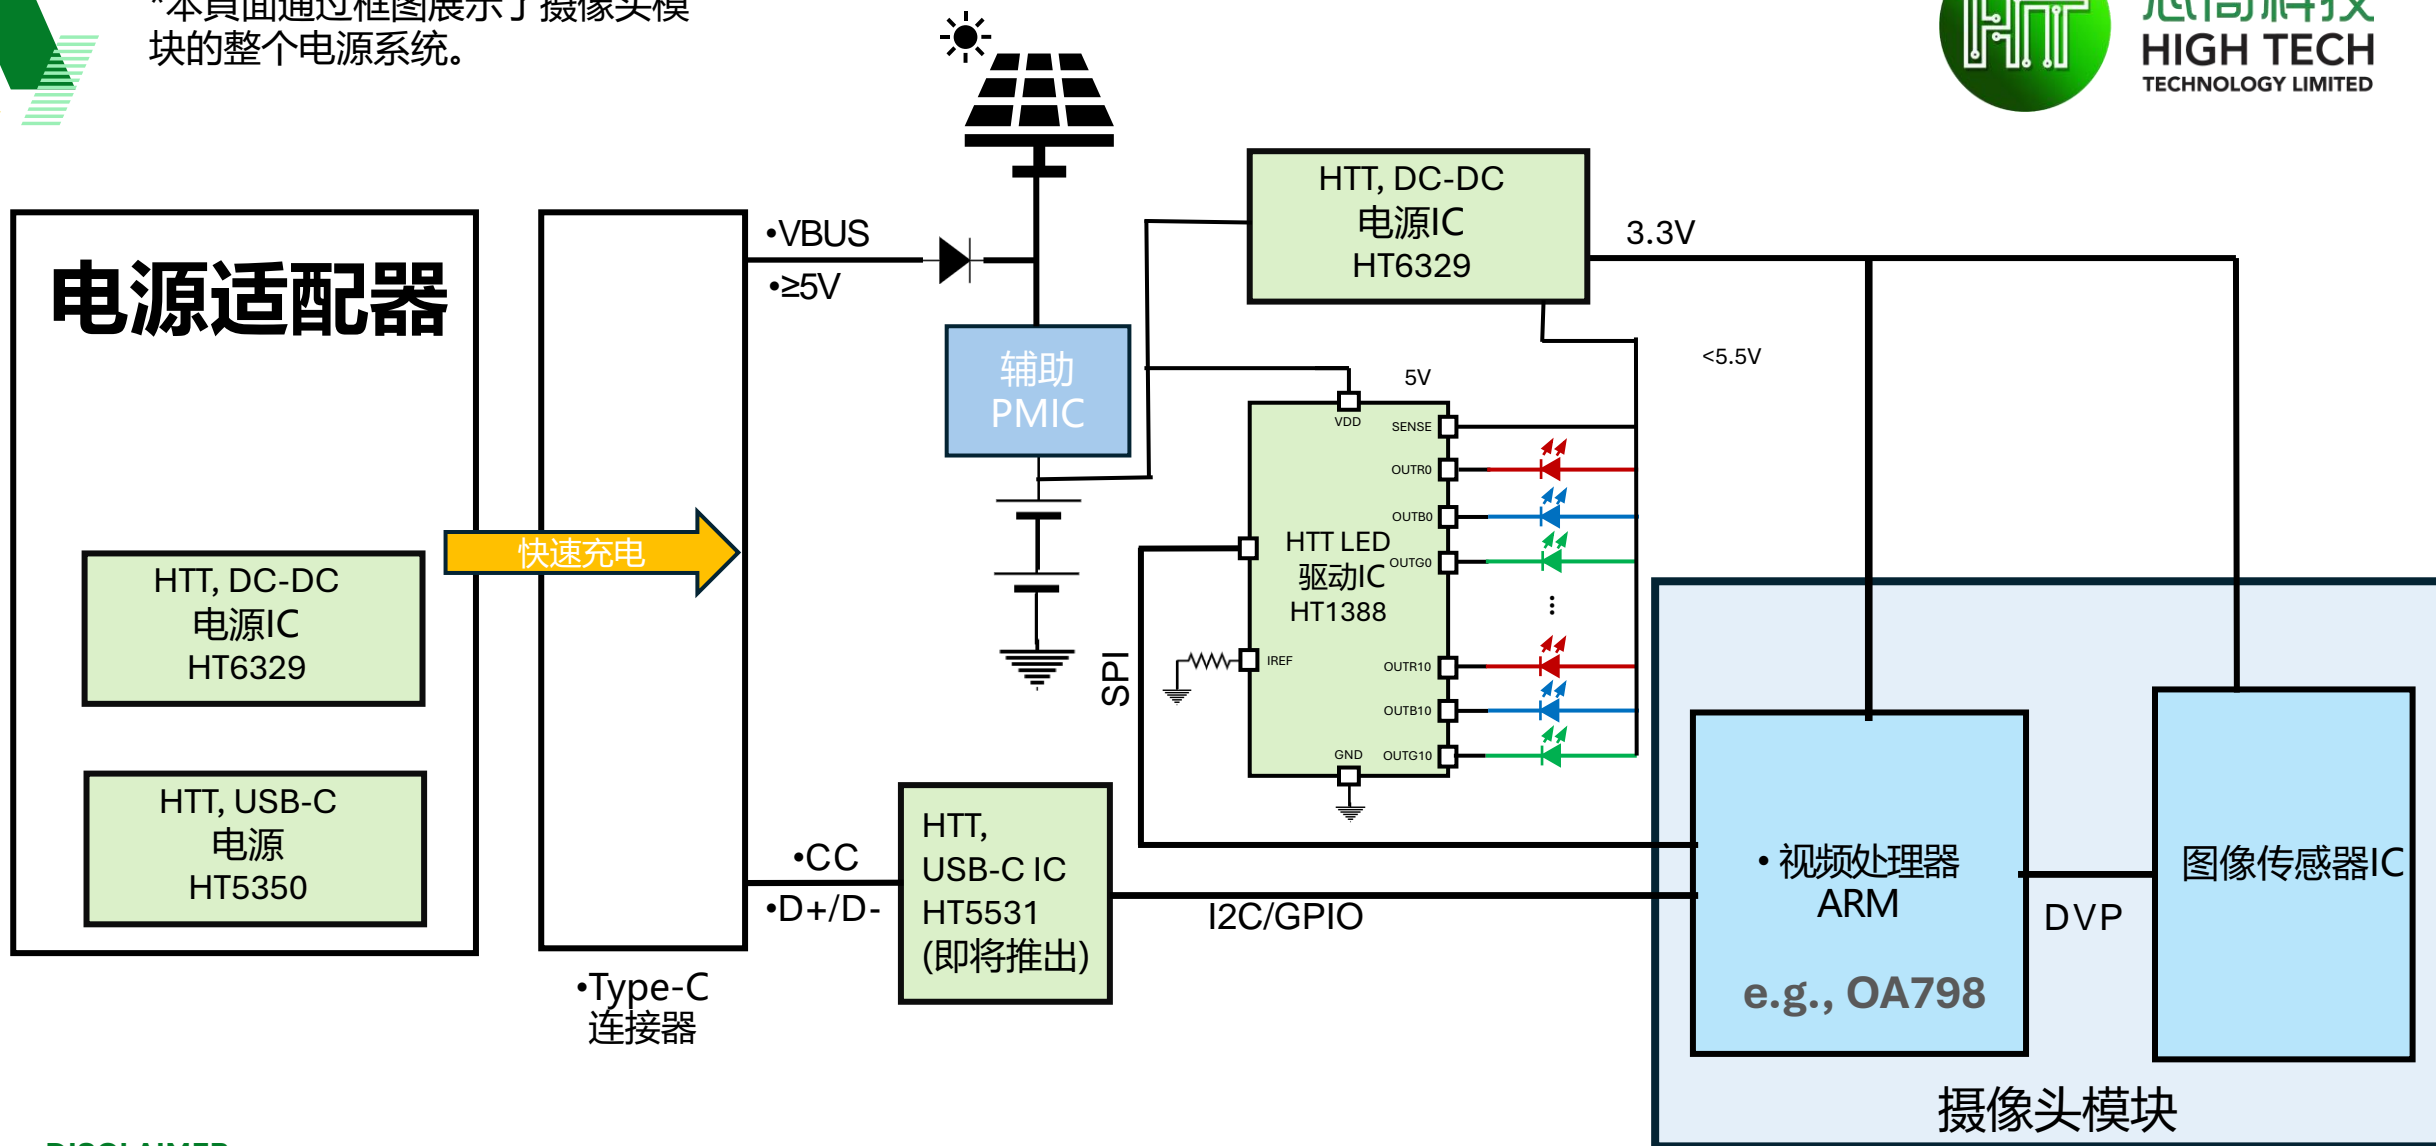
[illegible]本页面通过框图展示了摄像头模块的整个电源系统。

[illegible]
HIGH TECH
TECHNOLOGY LIMITED

电源适配器

HTT, DC-DC
电源IC
HT6329

HTT, USB-C
电源
HT5350

快速充电

•Type-C
连接器

•VBUS
•≥5V

辅助
PMIC

•CC
•D+/D-

HTT,
USB-C IC
HT5531
(即将推出)

HTT, DC-DC
电源IC
HT6329

3.3V

<5.5V

5V

VDD
SENSE
OUTR0
OUTB0
OUTG0
HTT LED
驱动IC
HT1388
IREF
OUTR10
OUTB10
GND
OUTG10

SPI

I2C/GPIO

• 视频处理器
ARM
e.g., OA798

DVP

图像传感器IC

摄像头模块